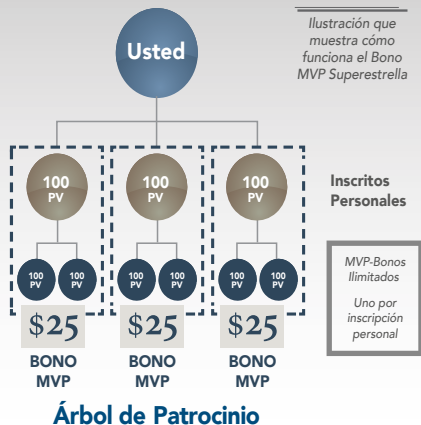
Ilustración que muestra cómo funciona el Bono MVP Superestrella

Usted

100 PV

100 PV

100 PV

Inscritos Personales

100 PV

100 PV

100 PV

100 PV

100 PV

100 PV

MVP-Bonos Ilimitados

Uno por inscripción personal

$25

$25

$25

BONO MVP

BONO MVP

BONO MVP

Árbol de Patrocinio